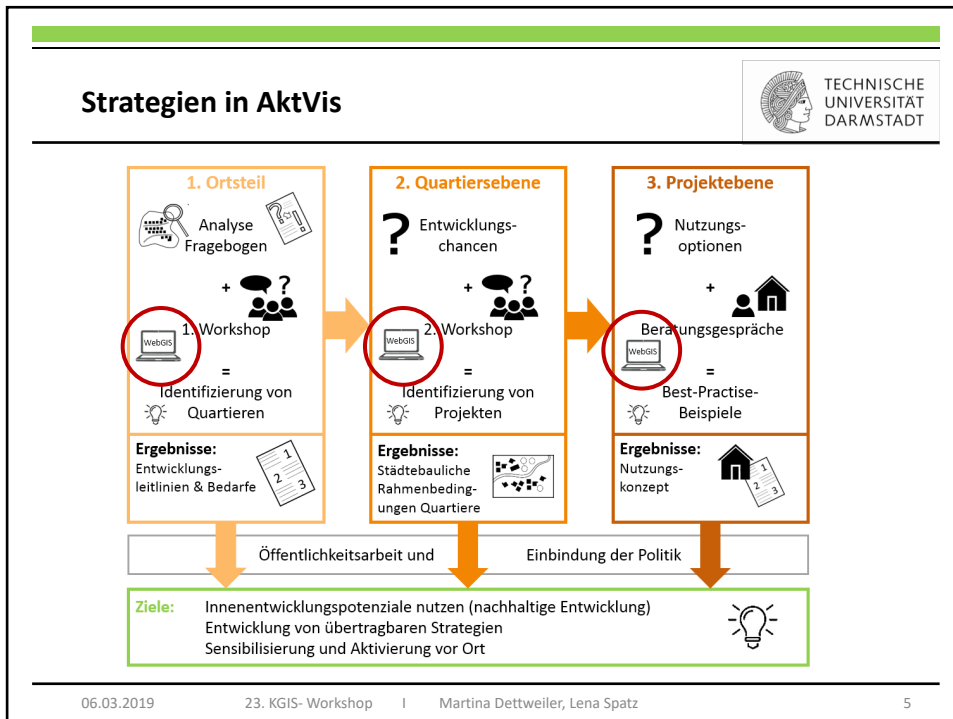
Strategien in AktVis

TECHNISCHE UNIVERSITÄT DARMSTADT

1. Ortsteil

Analyse Fragebogen

+

WebGIS

1. Workshop

=

Identifizierung von Quartieren

Ergebnisse:
Entwicklungsleitlinien & Bedarfe

1
2
3

2. Quartiersebene

Entwicklungschancen

+

WebGIS

2. Workshop

=

Identifizierung von Projekten

Ergebnisse:
Städtebauliche Rahmenbedingungen Quartiere

3. Projektebene

Nutzungsoptionen

+

WebGIS

Beratungsgespräche

=

Best-Practise-Beispiele

Ergebnisse:
Nutzungskonzept

1
2
3

Öffentlichkeitsarbeit und Einbindung der Politik

Ziele: Innenentwicklungspotenziale nutzen (nachhaltige Entwicklung)
Entwicklung von übertragbaren Strategien
Sensibilisierung und Aktivierung vor Ort

06.03.2019 23. KGIS- Workshop I Martina Dettweiler, Lena Spatz 5